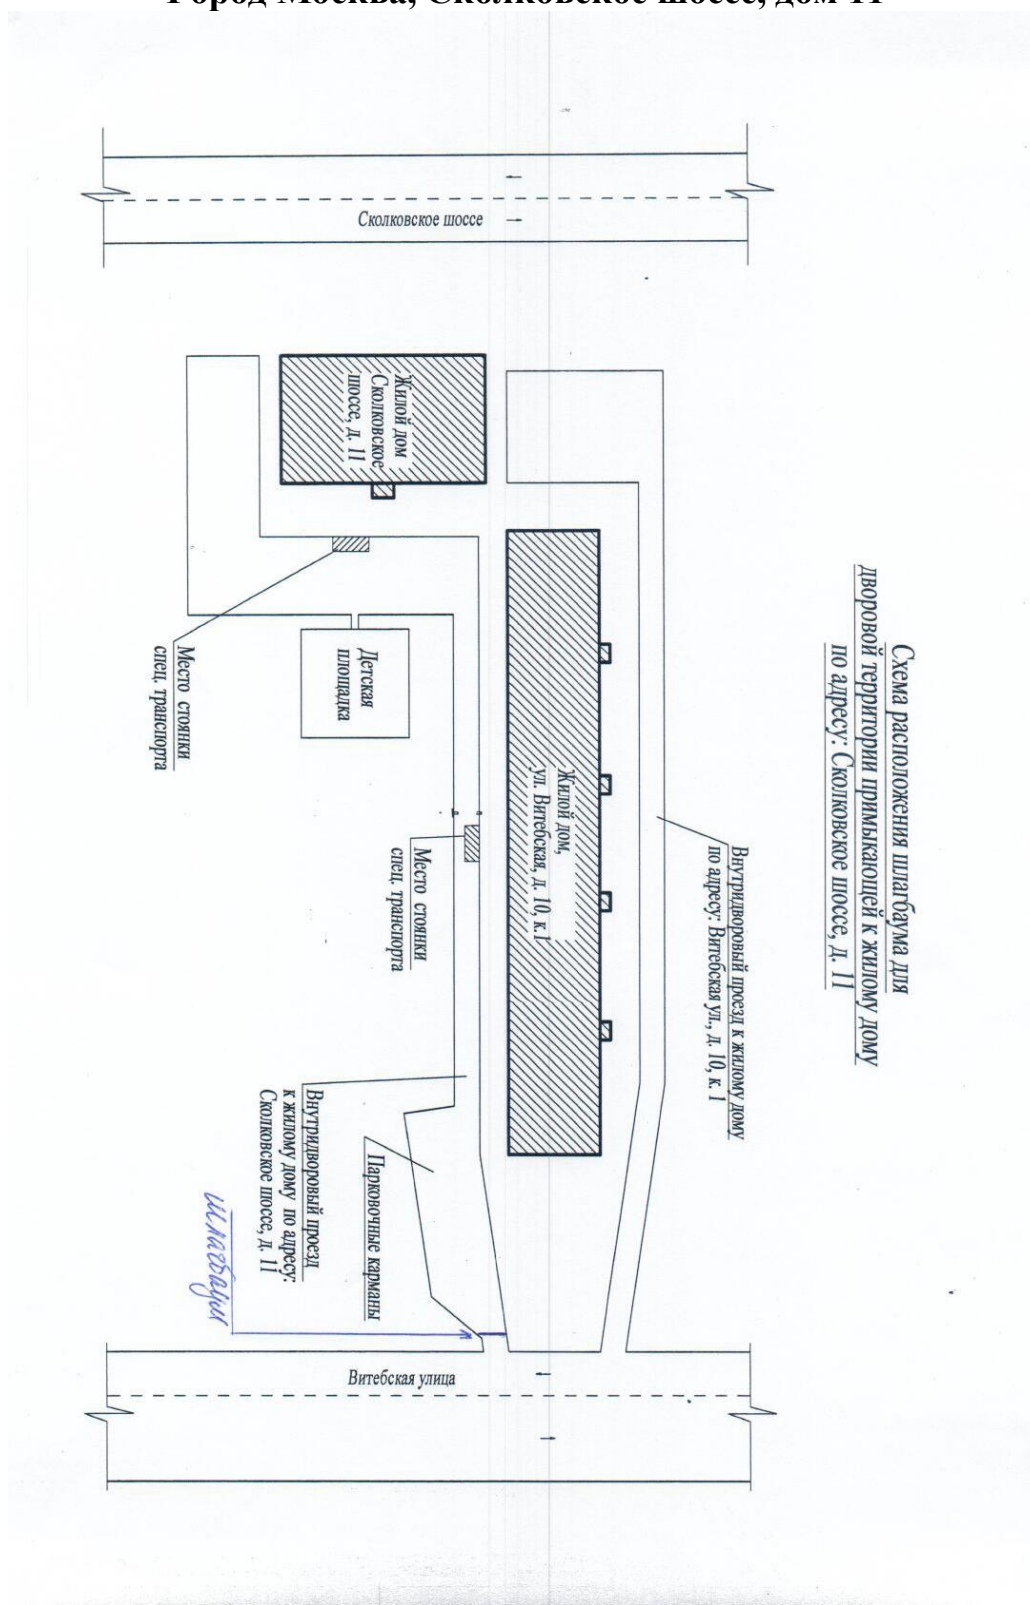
Город Москва, Сколковское шоссе, дом 11

Схема расположения шлагбаума для дворовой территории примыкающей к жилому дому по адресу: Сколковское шоссе, д. 11

Сколковское шоссе

Жилой дом Сколковское шоссе, д. 11

Детская площадка

Место стоянки спец. транспорта

Жилой дом, ул. Витебская, д. 10, к.1

Внутридворовый проезд к жилому дому по адресу: Витебская ул., д. 10, к. 1

Место стоянки спец. транспорта

Парковочные карманы

Внутридворовый проезд к жилому дому по адресу: Сколковское шоссе, д. 11

шлагбаум

Витебская улица